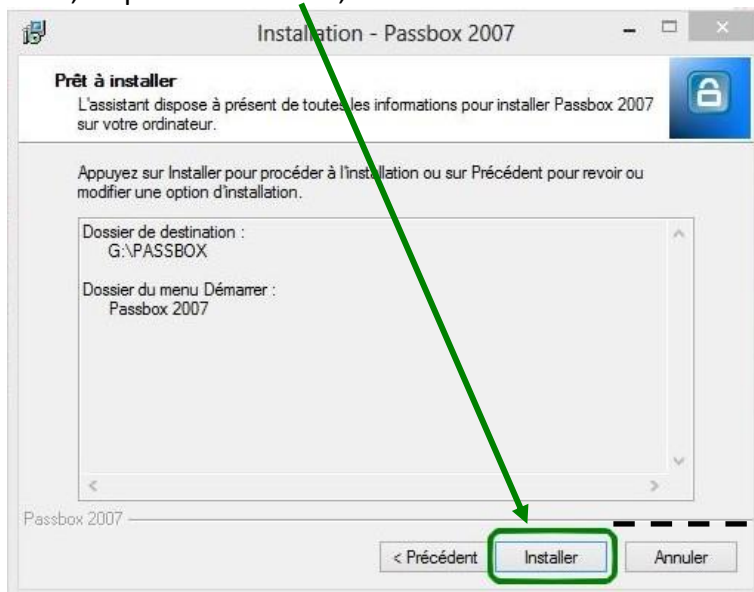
Installation - Passbox 2007

Prêt à installer
L'assistant dispose à présent de toutes les informations pour installer Passbox 2007 sur votre ordinateur.

Appuyez sur Installer pour procéder à l'installation ou sur Précédent pour revoir ou modifier une option d'installation.

Dossier de destination :
G:\PASSBOX

Dossier du menu Démarrer :
Passbox 2007

Passbox 2007

< Précédent
Installer
Annuler